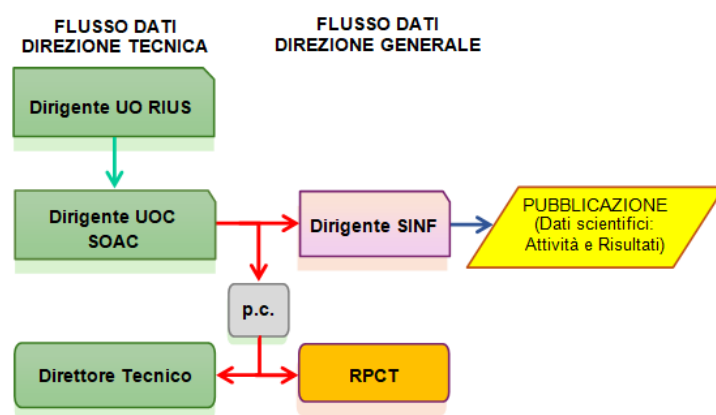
FLUSSO DATI
DIREZIONE TECNICA

FLUSSO DATI
DIREZIONE GENERALE

Dirigente UO RIUS

Dirigente UOC SOAC

Dirigente SINF

PUBBLICAZIONE
(Dati scientifici:
Attività e Risultati)

p.c.

Direttore Tecnico

RPCT